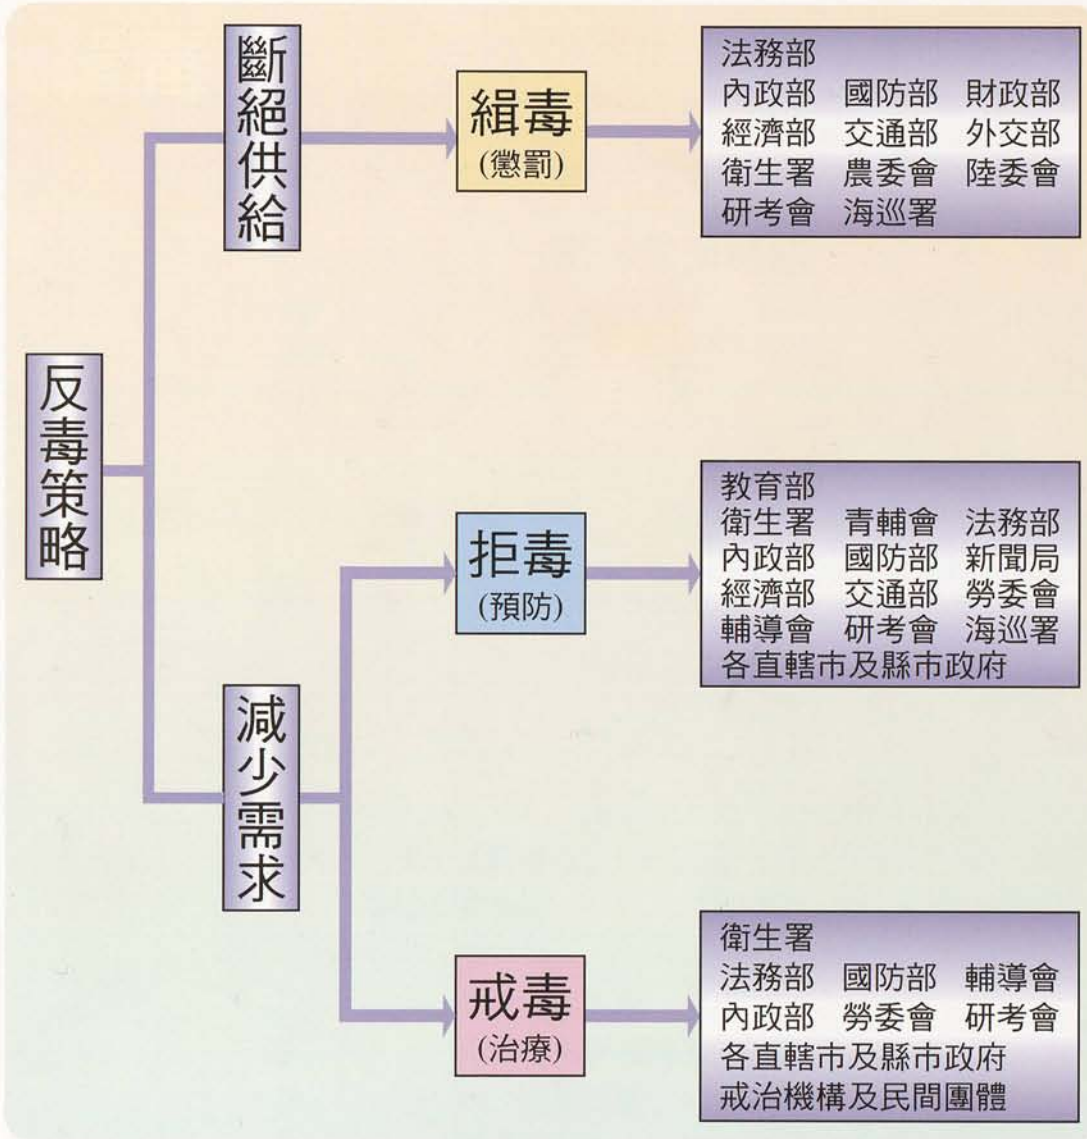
反毒策略

斷絕供給

緝毒
(懲罰)

法務部
內政部 國防部 財政部
經濟部 交通部 外交部
衛生署 農委會 陸委會
研考會 海巡署

減少需求

拒毒
(預防)

教育部
衛生署 青輔會 法務部
內政部 國防部 新聞局
經濟部 交通部 勞委會
輔導會 研考會 海巡署
各直轄市及縣市政府

戒毒
(治療)

衛生署
法務部 國防部 輔導會
內政部 勞委會 研考會
各直轄市及縣市政府
戒治機構及民間團體